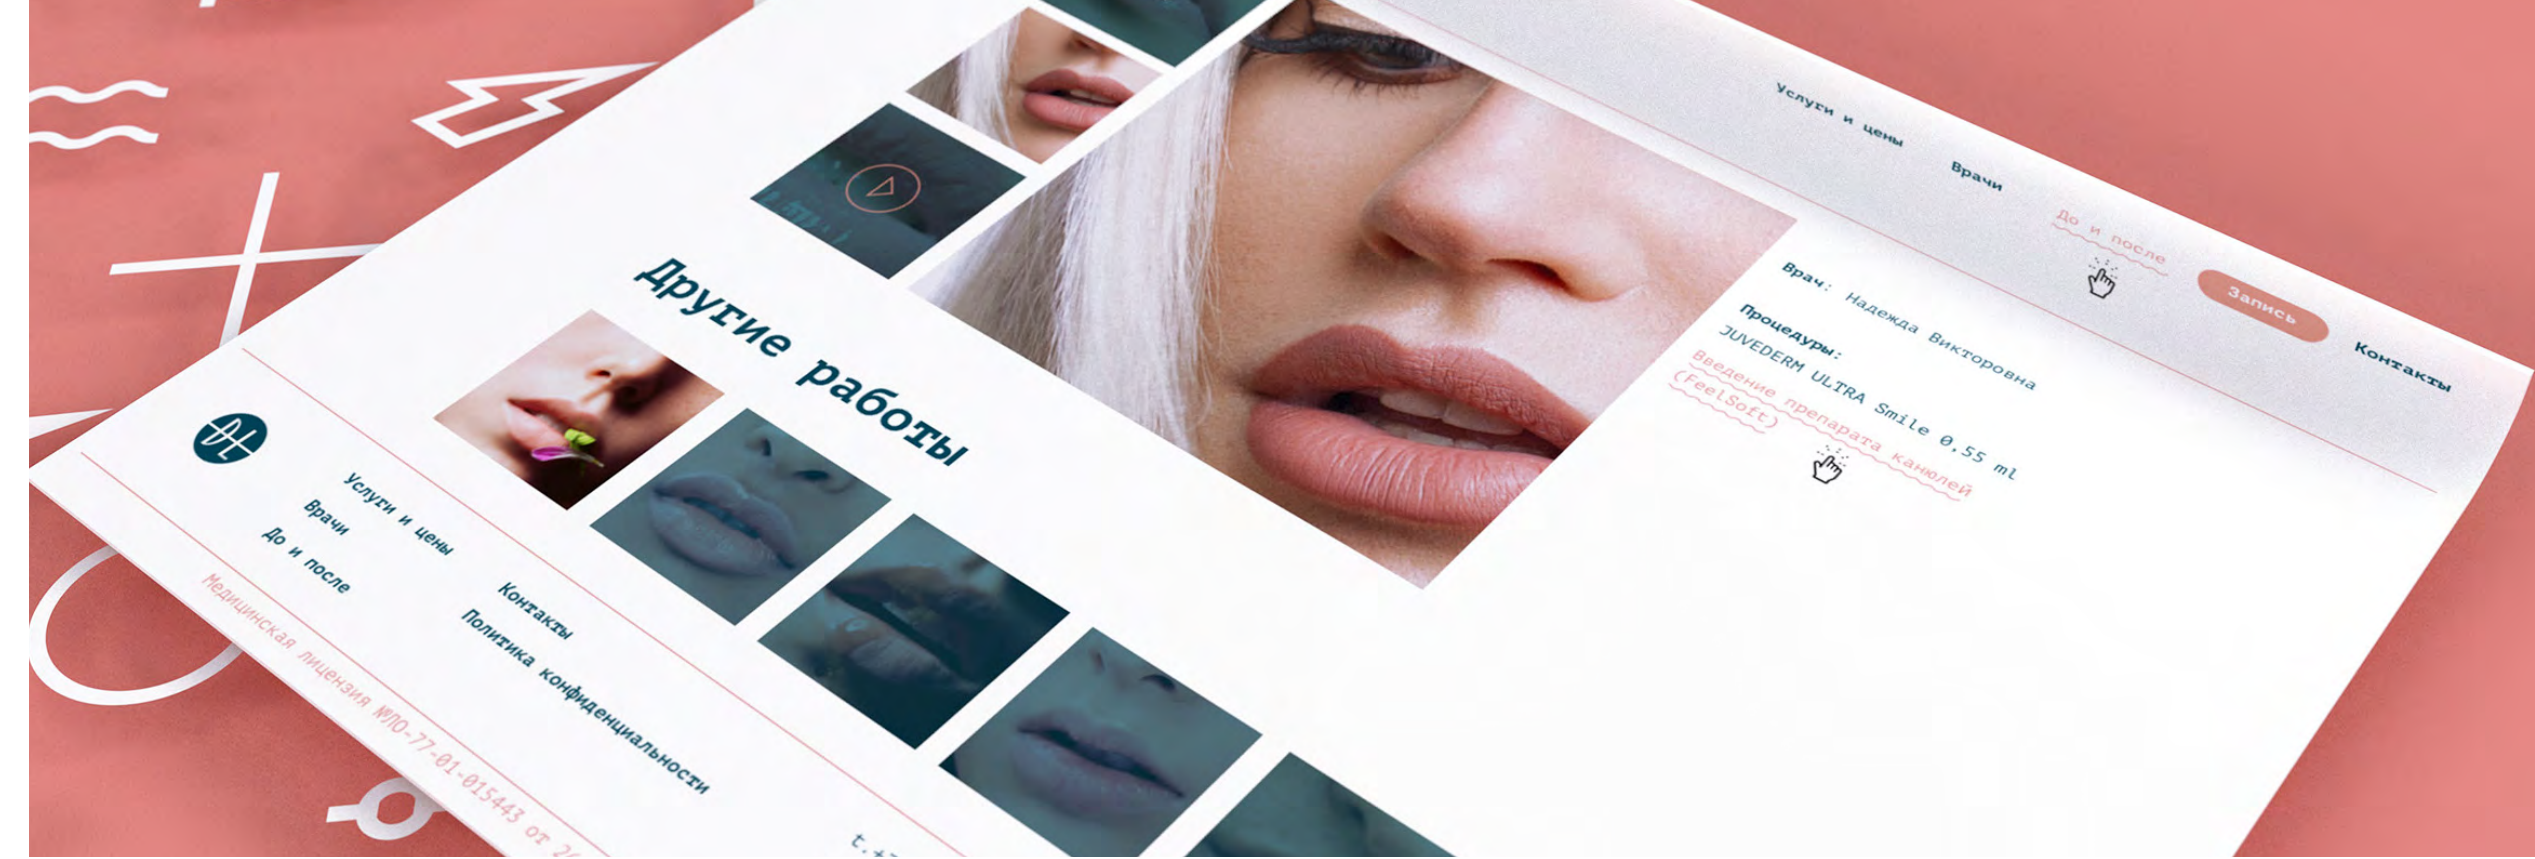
Услуги и цены
Врачи
До и после
Запись
Контакты

Врач: Надежда Викторовна
Процедуры:
JUVEDERM ULTRA Smile 0,55 ml
Введение препарата канюлей (FeelSoft)

Другие работы

Услуги и цены
Врачи
До и после
Контакты
Политика конфиденциальности

Медицинская лицензия №ЛО-77-01-015443 от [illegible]

t.+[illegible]